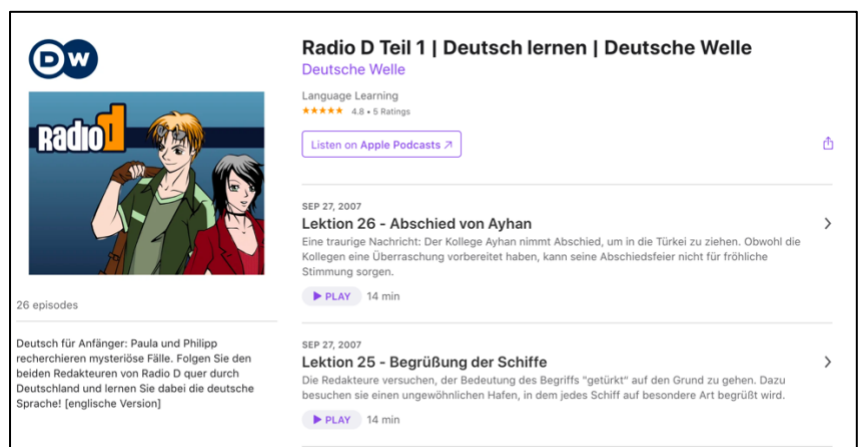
DW

Radio D

26 episodes

Deutsch für Anfänger: Paula und Philipp recherchieren mysteriöse Fälle. Folgen Sie den beiden Redakteuren von Radio D quer durch Deutschland und lernen Sie dabei die deutsche Sprache! [englische Version]

Radio D Teil 1 | Deutsch lernen | Deutsche Welle

Deutsche Welle

Language Learning

★★★★★ 4.8 • 5 Ratings

Listen on Apple Podcasts ↗

SEP 27, 2007

Lektion 26 - Abschied von Ayhan

Eine traurige Nachricht: Der Kollege Ayhan nimmt Abschied, um in die Türkei zu ziehen. Obwohl die Kollegen eine Überraschung vorbereitet haben, kann seine Abschiedsfeier nicht für fröhliche Stimmung sorgen.

▶ PLAY 14 min

SEP 27, 2007

Lektion 25 - Begrüßung der Schiffe

Die Redakteure versuchen, der Bedeutung des Begriffs "getürkt" auf den Grund zu gehen. Dazu besuchen sie einen ungewöhnlichen Hafen, in dem jedes Schiff auf besondere Art begrüßt wird.

▶ PLAY 14 min